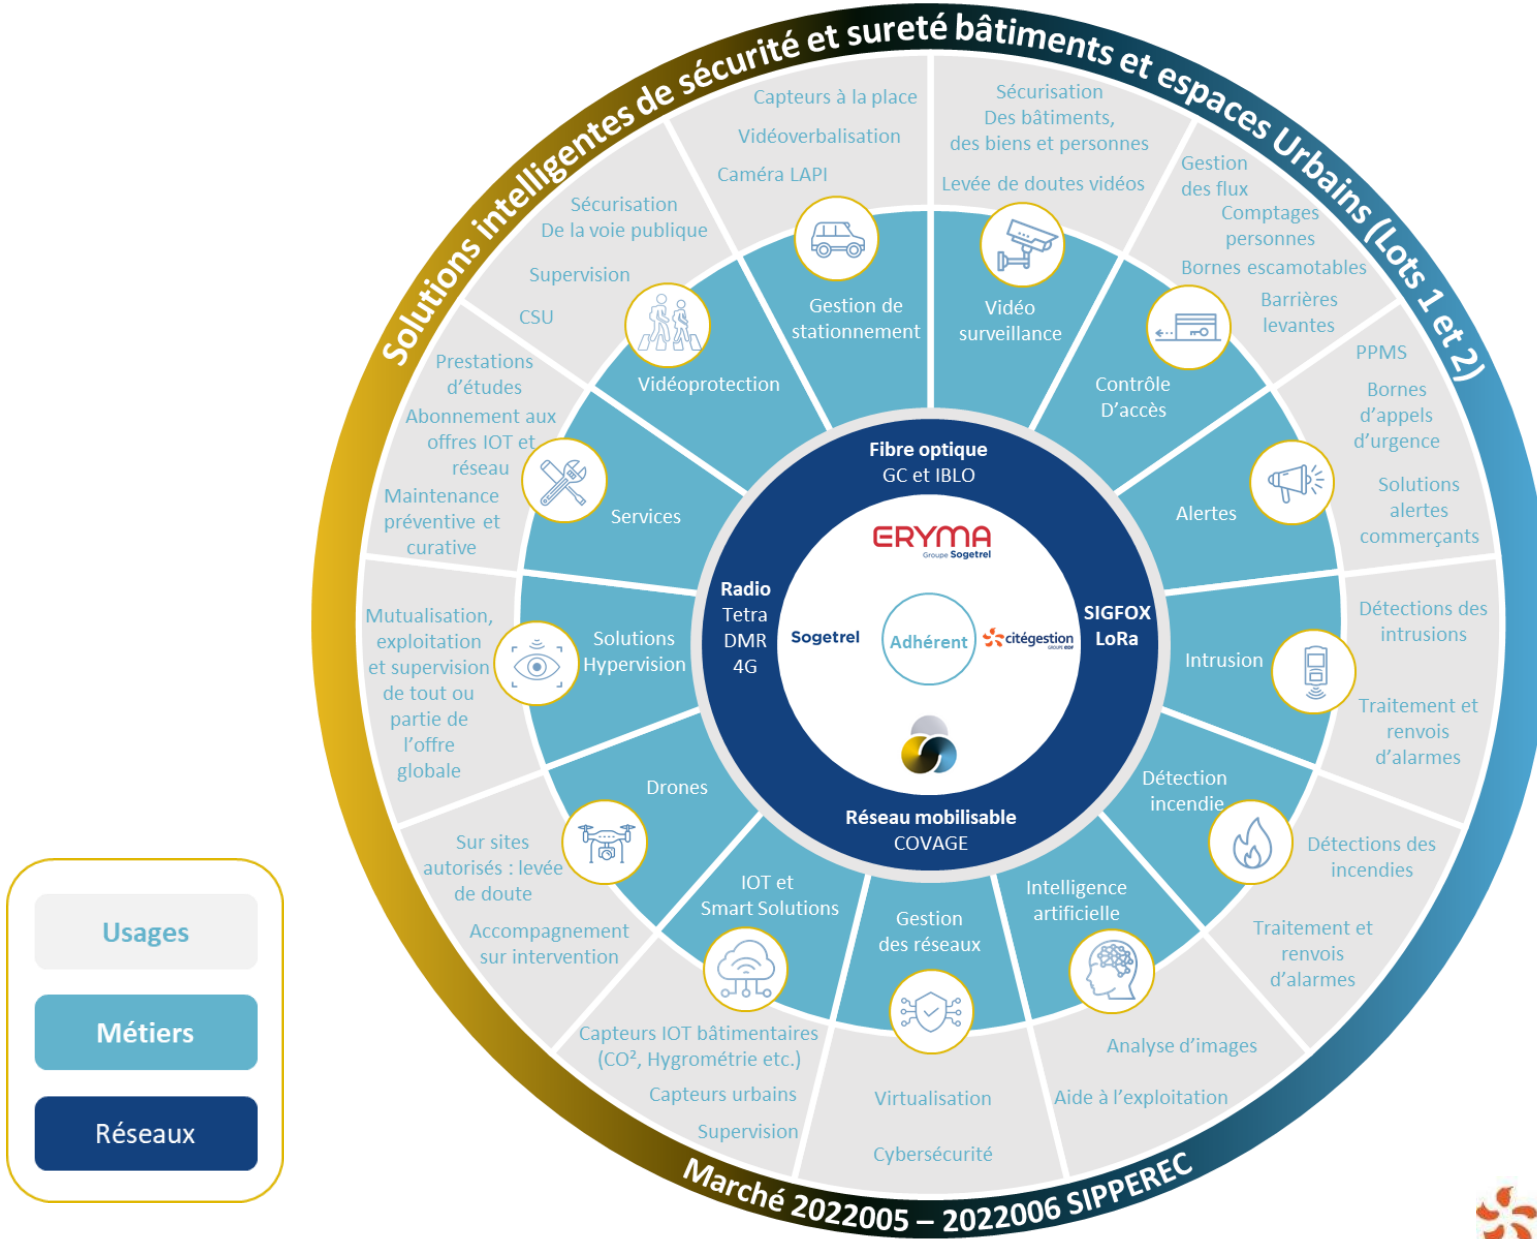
Solutions intelligentes de sécurité et sureté bâtiments et espaces Urbains (Lots 1 et 2)

Capteurs à la place
Vidéoverbalisation
Caméra LAPI
Gestion de stationnement

Sécurisation
Des bâtiments, des biens et personnes
Levée de doutes vidéos
Vidéo surveillance

Gestion des flux
Comptages personnes
Bornes escamotables
Barrières levantes
Contrôle D'accès

PPMS
Bornes d'appels d'urgence
Solutions alertes commerçants
Alertes

Détections des intrusions
Traitement et renvois d'alarmes
Intrusion

Détections des incendies
Traitement et renvoi d'alarmes
Détection incendie

Analyse d'images
Aide à l'exploitation
Intelligence artificielle

Virtualisation
Cybersécurité
Gestion des réseaux

Capteurs IOT bâtimentaires (CO², Hygrométrie etc.)
Capteurs urbains
Supervision
IOT et Smart Solutions

Sur sites autorisés : levée de doute
Accompagnement sur intervention
Drones

Mutualisation, exploitation et supervision de tout ou partie de l'offre globale
Solutions Hypervision

Prestations d'études
Abonnement aux offres IOT et réseau
Maintenance préventive et curative
Services

Sécurisation De la voie publique
Supervision
CSU
Vidéoprotection

Fibre optique
GC et IBLO
Radio
Tetra
DMR
4G
SIGFOX
LoRa
Réseau mobilisable
COVAGE

ERYMA
Groupe Sogetrel
Sogetrel
Adhérent
citégestion
GROUPE EDF

Marché 2022005 – 2022006 SIPPEREC

Usages
Métiers
Réseaux